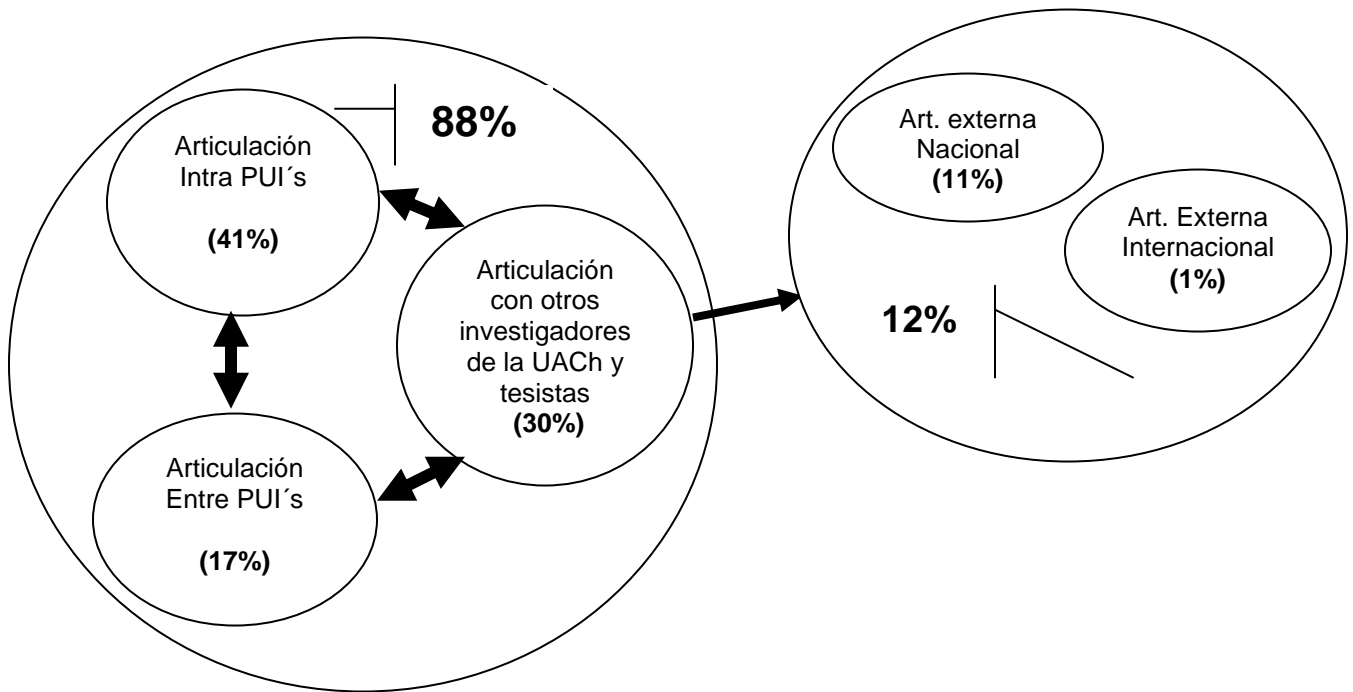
88%

Articulación Intra PUI´s

(41%)

Articulación con otros investigadores de la UACh y tesistas
(30%)

Articulación Entre PUI´s

(17%)

Art. externa Nacional
(11%)

Art. Externa Internacional
(1%)

12%